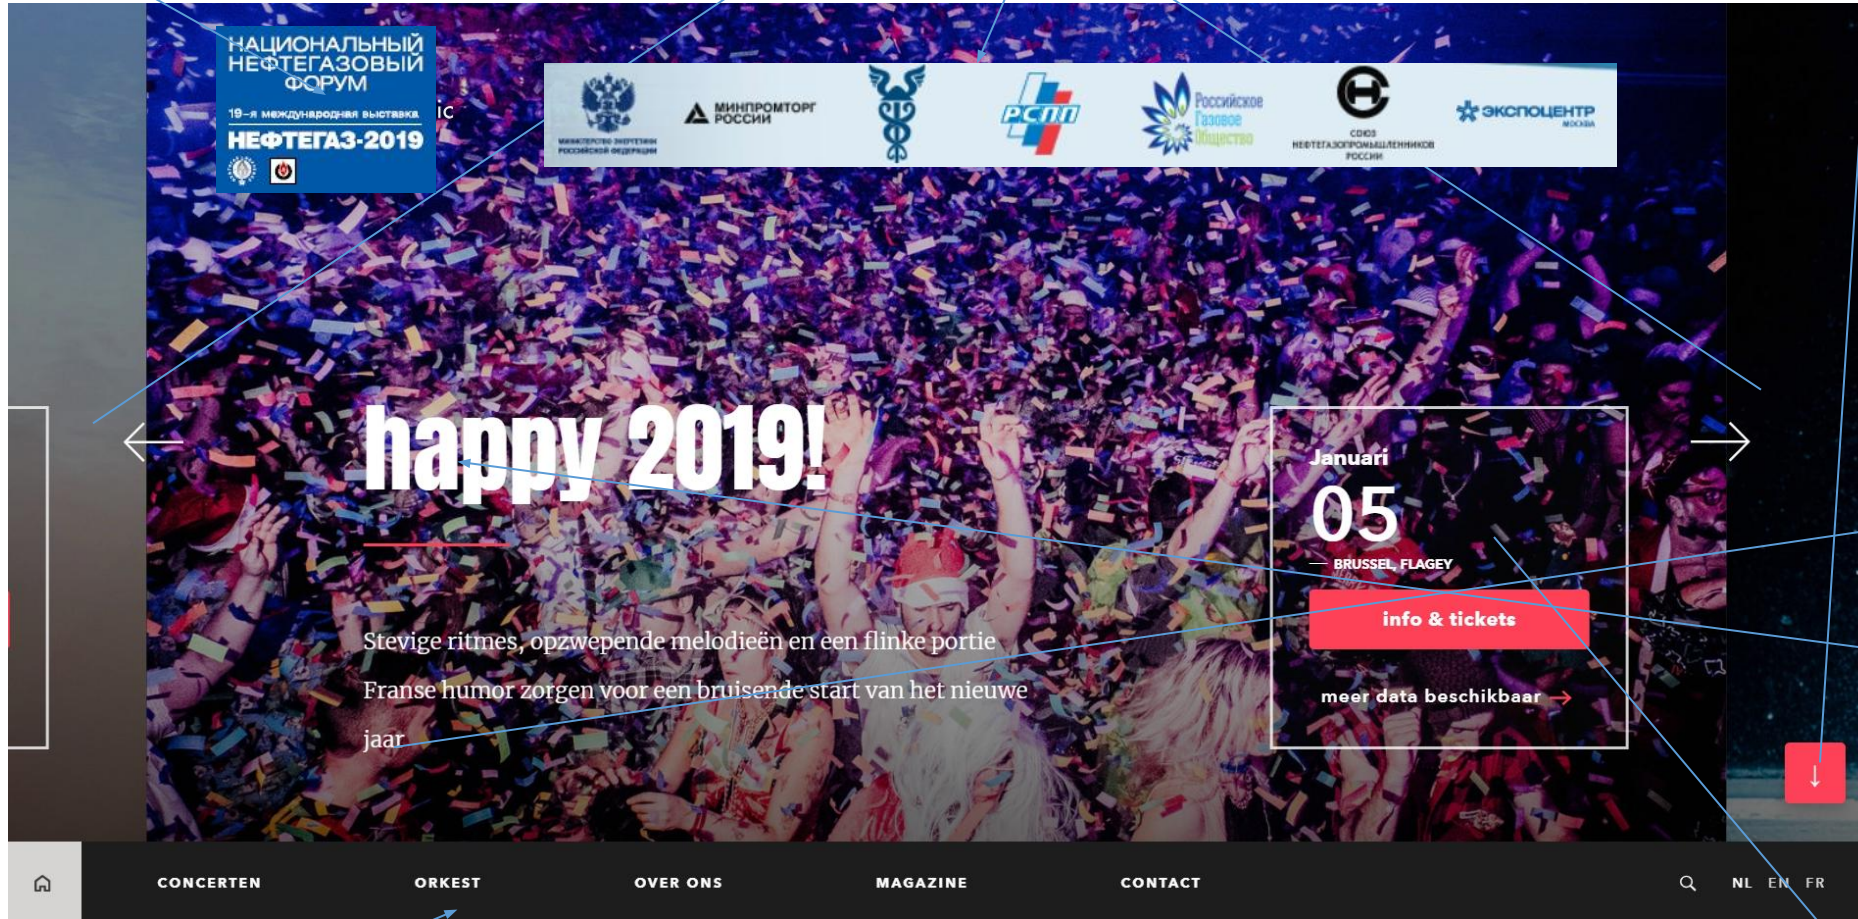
НАЦИОНАЛЬНЫЙ НЕФТЕГАЗОВЫЙ ФОРУМ

19-я международная выставка

НЕФТЕГАЗ-2019

ic

МИНИСТЕРСТВО ЭНЕРГЕТИКИ РОССИЙСКОЙ ФЕДЕРАЦИИ

МИНПРОМТОРГ РОССИИ

РСПП

Российское Газовое Общество

СОЮЗ НЕФТЕГАЗОПРОМЫШЛЕННИКОВ РОССИИ

ЭКСПОЦЕНТР МОСКВА

happy 2019!

Stevige ritmes, opzwepende melodieën en een flinke portie Franse humor zorgen voor een bruisende start van het nieuwe jaar

Januari

05

BRUSSEL, FLAGEY

info & tickets

meer data beschikbaar

CONCERTEN ORKEST OVER ONS MAGAZINE CONTACT

NL EN FR